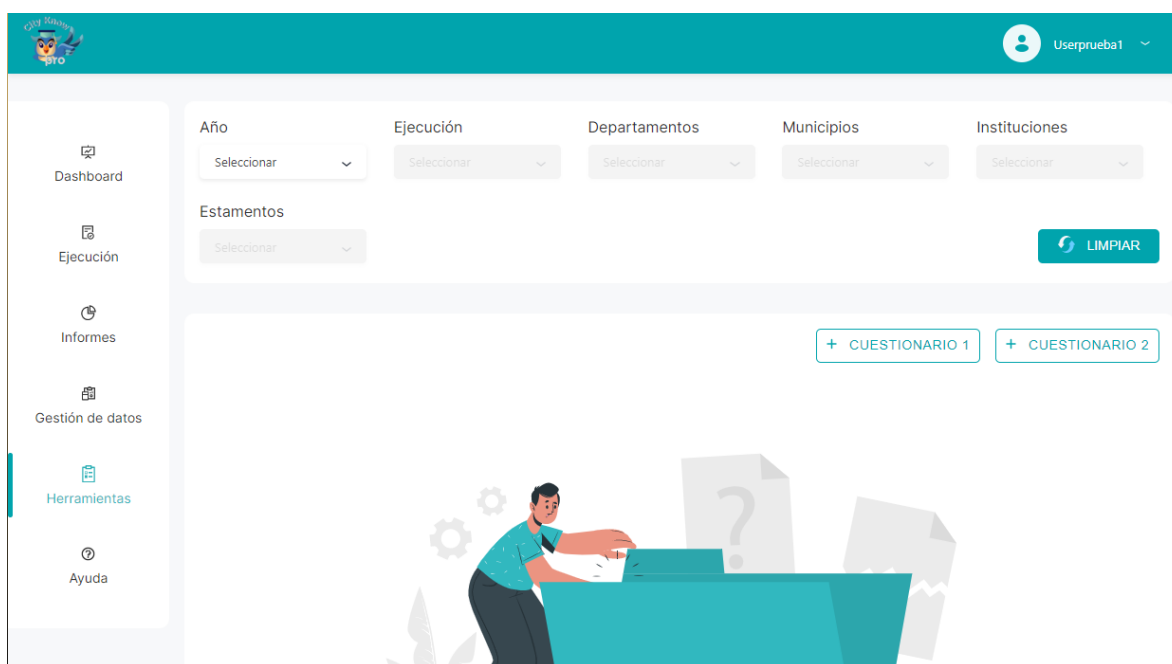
City Know STO

Userprueba1

Dashboard

Ejecución

Informes

Gestión de datos

Herramientas

Ayuda

Año
Seleccionar

Ejecución
Seleccionar

Departamentos
Seleccionar

Municipios
Seleccionar

Instituciones
Seleccionar

Estamentos
Seleccionar

LIMPIAR

+ CUESTIONARIO 1

+ CUESTIONARIO 2

?